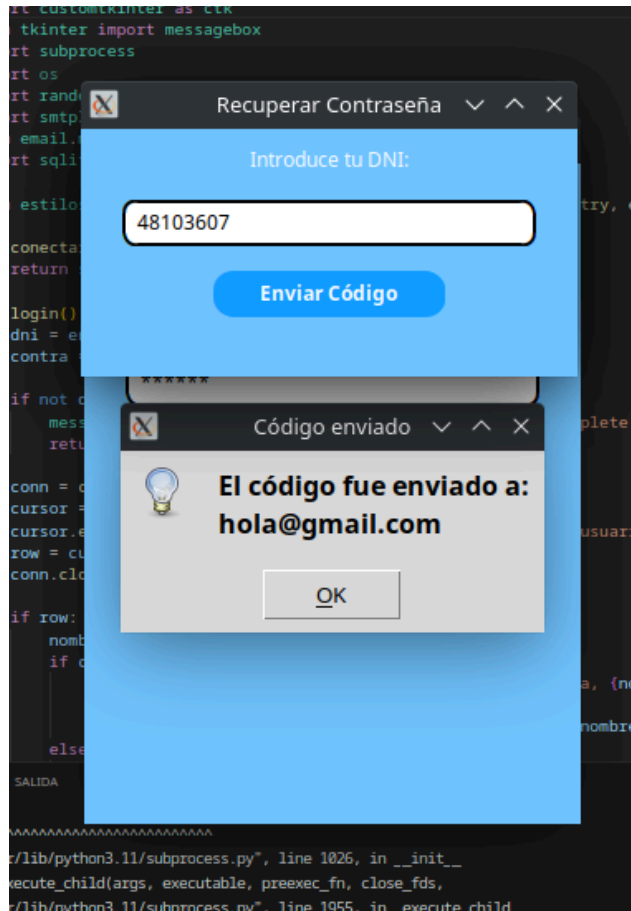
rt customtkinter as ctk
tkinter import messagebox
rt subprocess
rt os
rt rand
rt smtp
email.
rt sqli

estilo

conecta
return

login()
dni = e
contra

if not c
mess
retu

conn = c
cursor =
cursor.e
row = cu
conn.clo

if row:
nomb
if c

else

Recuperar Contraseña

Introduce tu DNI:

48103607

Enviar Código

******

try,

plete

Código enviado

El código fue enviado a: hola@gmail.com

OK

usuar

a, {no

nombre

SALIDA

^^^^^^^^^^^^^^^^^^^^^^^^^

r/lib/python3.11/subprocess.py", line 1026, in __init__
xecute_child(args, executable, preexec_fn, close_fds,
r/lib/python3.11/subprocess.py", line 1955, in _execute_child